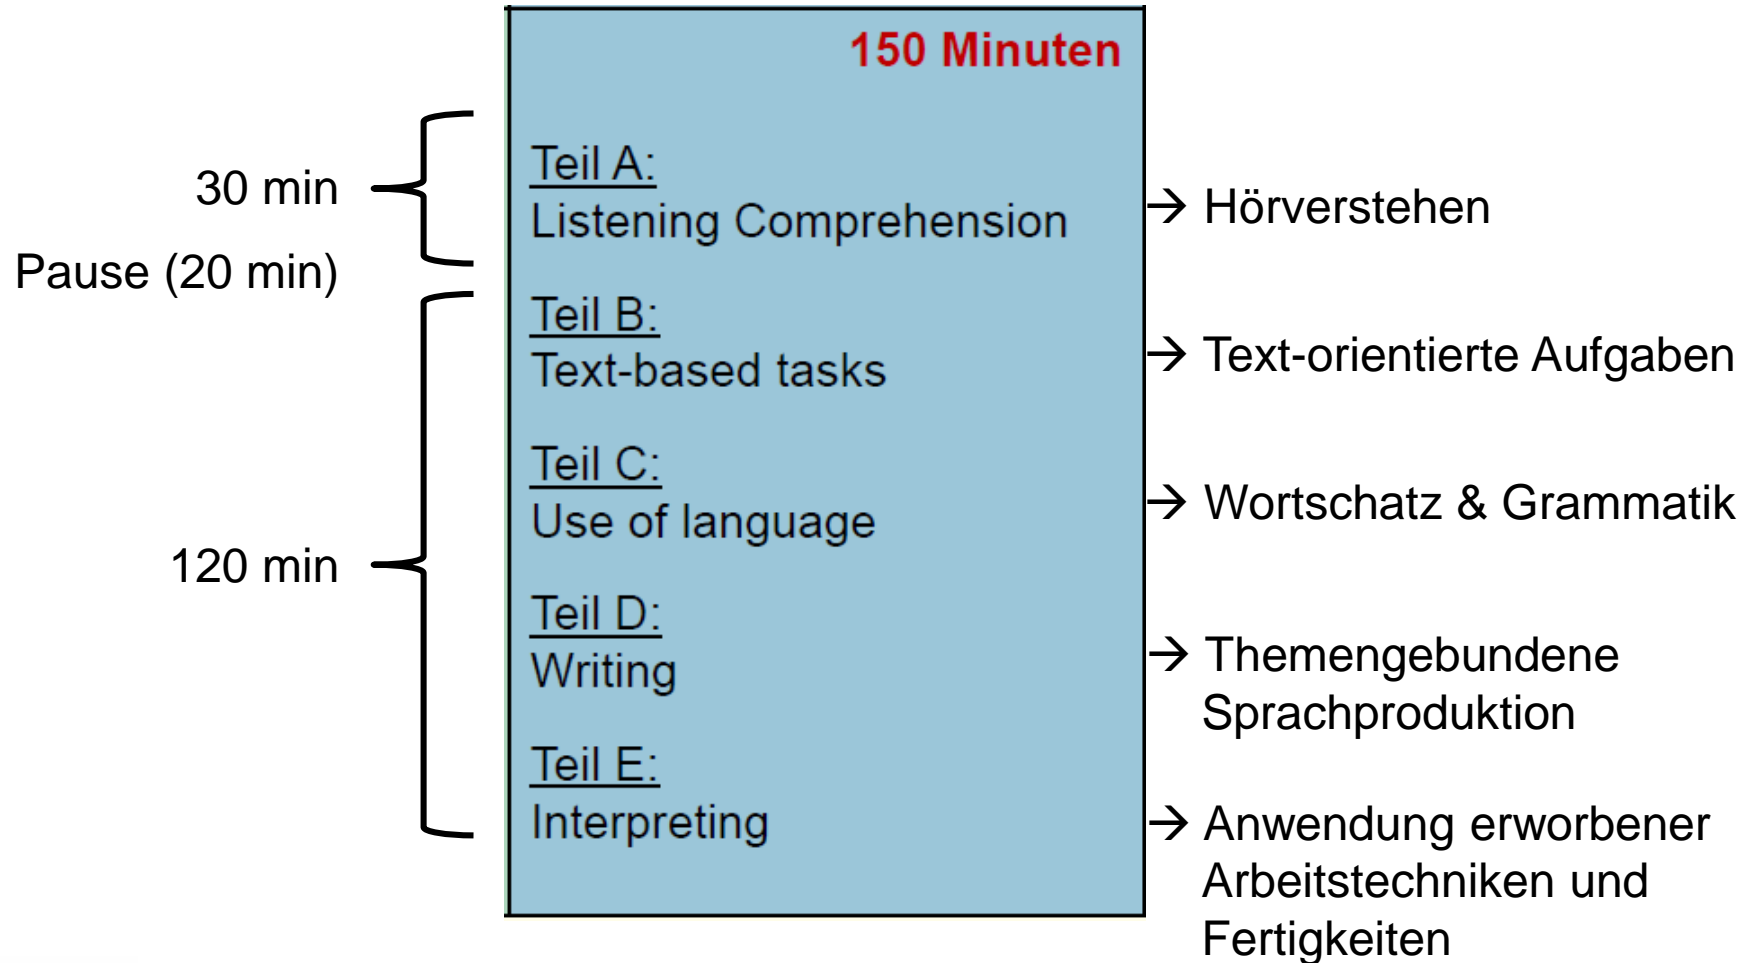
150 Minuten

30 min

Teil A:
Listening Comprehension

→ Hörverstehen

Pause (20 min)

Teil B:
Text-based tasks

→ Text-orientierte Aufgaben

Teil C:
Use of language

→ Wortschatz & Grammatik

120 min

Teil D:
Writing

→ Themengebundene Sprachproduktion

Teil E:
Interpreting

→ Anwendung erworbener Arbeitstechniken und Fertigkeiten